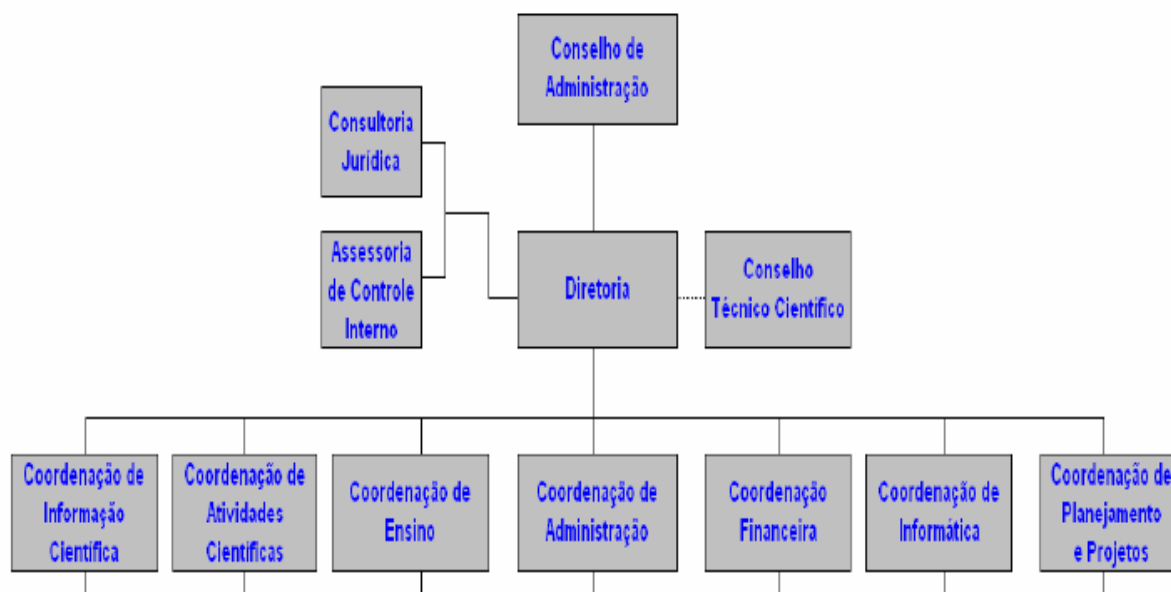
Conselho de Administração

Consultoria Jurídica

Assessoria de Controle Interno

Diretoria

Conselho Técnico Científico

Coordenação de Informação Científica

Coordenação de Atividades Científicas

Coordenação de Ensino

Coordenação de Administração

Coordenação Financeira

Coordenação de Informática

Coordenação de Planejamento e Projetos